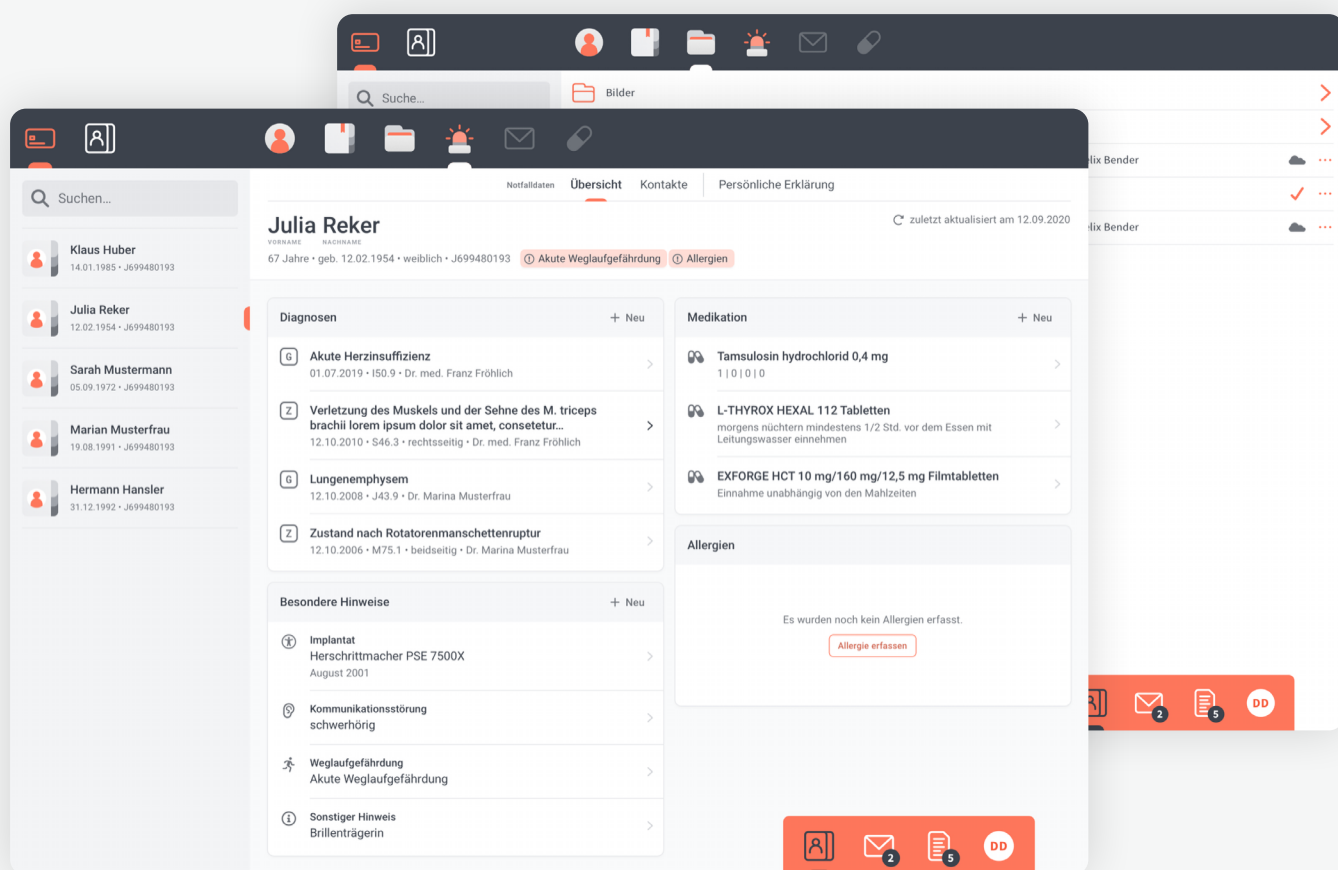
Suche...

Bilder

elix Bender

elix Bender

2 5 DD

Suchen...

Klaus Huber
14.01.1985 • J699480193

Julia Reker
12.02.1954 • J699480193

Sarah Mustermann
05.09.1972 • J699480193

Marian Musterfrau
19.08.1991 • J699480193

Hermann Hansler
31.12.1992 • J699480193

Notfalldaten Übersicht Kontakte Persönliche Erklärung

Julia Reker
VORNAME NACHNAME
67 Jahre • geb. 12.02.1954 • weiblich • J699480193 Akute Weglaufgefährdung Allergien

zuletzt aktualisiert am 12.09.2020

Diagnosen + Neu

G Akute Herzinsuffizienz
01.07.2019 • I50.9 • Dr. med. Franz Fröhlich

Z Verletzung des Muskels und der Sehne des M. triceps brachii lorem ipsum dolor sit amet, consetetur...
12.10.2010 • S46.3 • rechtsseitig • Dr. med. Franz Fröhlich

G Lungenemphysem
12.10.2008 • J43.9 • Dr. Marina Musterfrau

Z Zustand nach Rotatorenmanschettenruptur
12.10.2006 • M75.1 • beidseitig • Dr. Marina Musterfrau

Besondere Hinweise + Neu

Implantat
Herschrittmacher PSE 7500X
August 2001

Kommunikationsstörung
schwerhörig

Weglaufgefährdung
Akute Weglaufgefährdung

Sonstiger Hinweis
Brillenträgerin

Medikation + Neu

Tamsulosin hydrochlorid 0,4 mg
1 | 0 | 0 | 0

L-THYROX HEXAL 112 Tabletten
morgens nüchtern mindestens 1/2 Std. vor dem Essen mit Leitungswasser einnehmen

EXFORGE HCT 10 mg/160 mg/12,5 mg Filmtabletten
Einnahme unabhängig von den Mahlzeiten

Allergien

Es wurden noch kein Allergien erfasst.
Allergie erfassen

2 5 DD